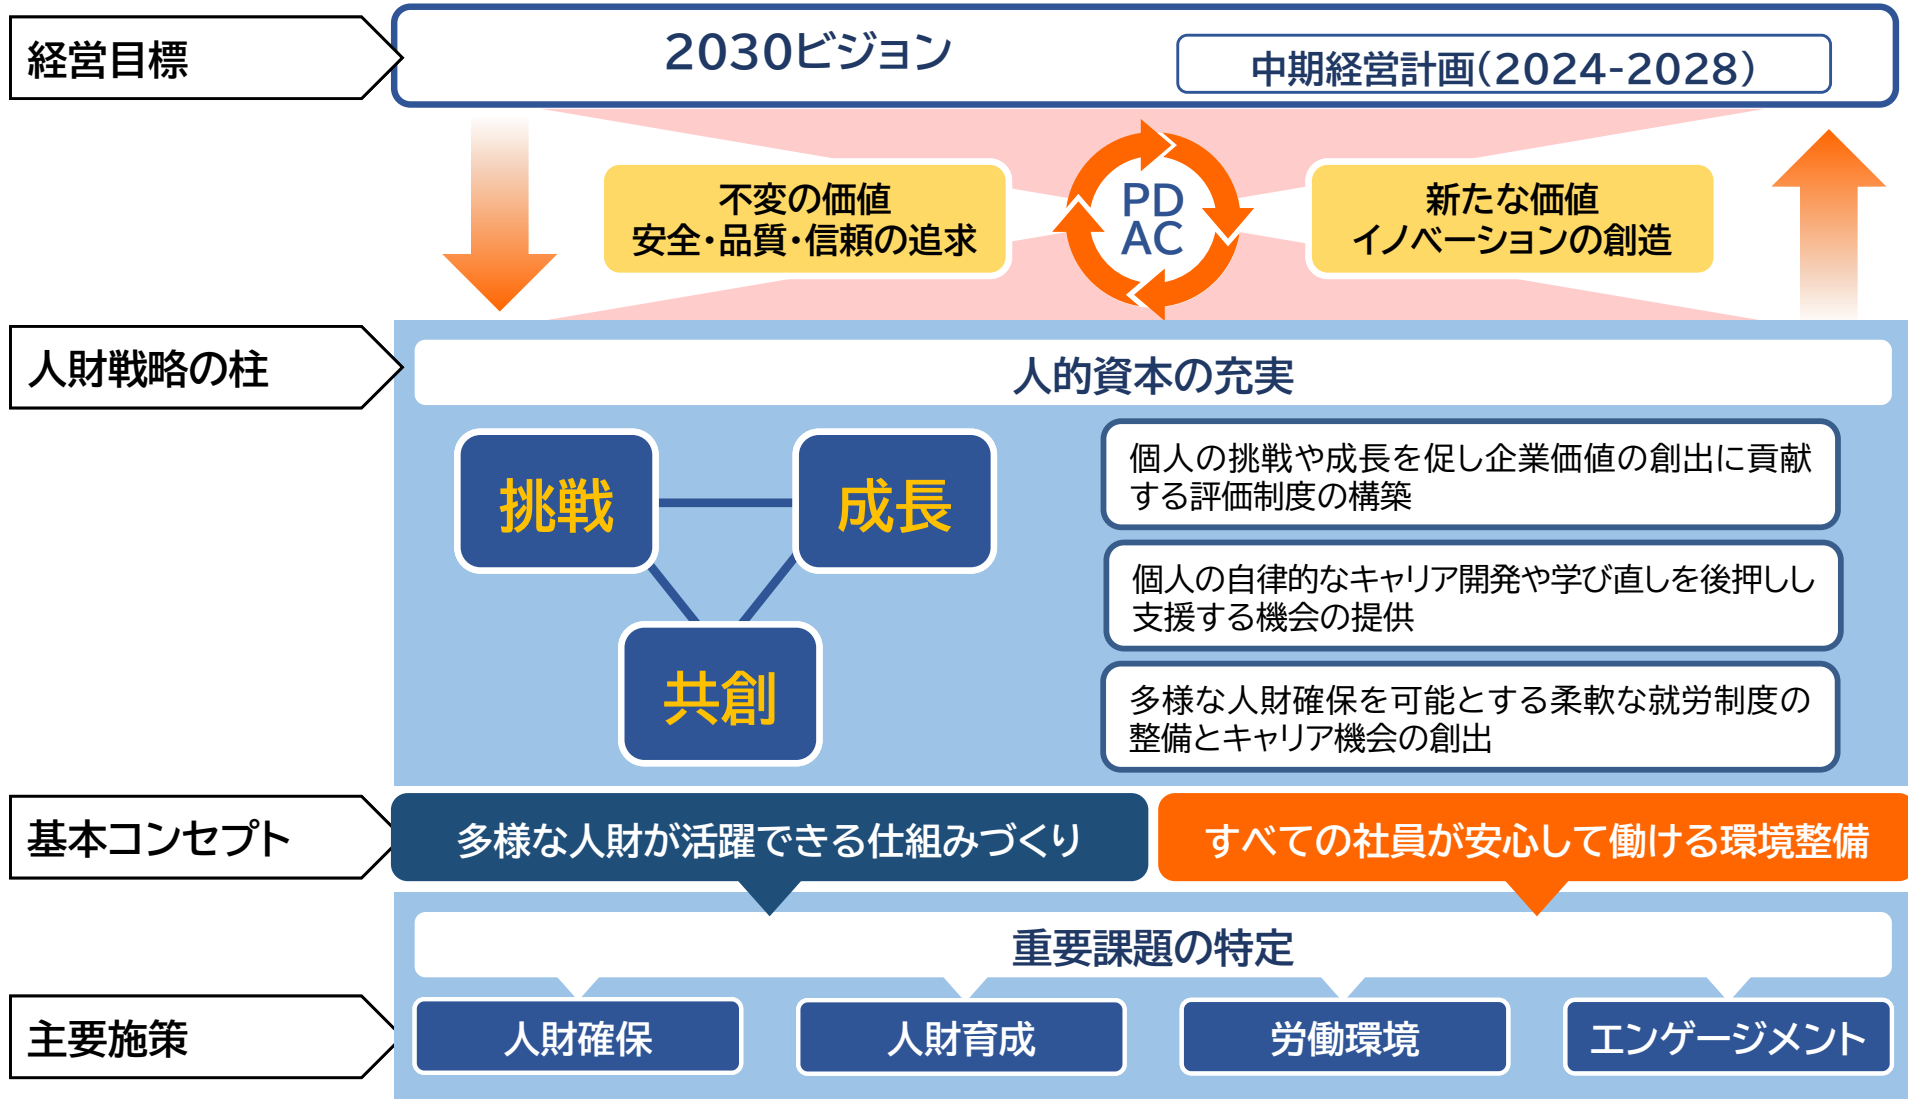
経営目標

2030ビジョン

中期経営計画(2024-2028)

不変の価値
安全・品質・信頼の追求

PD
AC

新たな価値
イノベーションの創造

人財戦略の柱

人的資本の充実

挑戦

成長

共創

個人の挑戦や成長を促し企業価値の創出に貢献する評価制度の構築

個人の自律的なキャリア開発や学び直しを後押しし支援する機会の提供

多様な人財確保を可能とする柔軟な就労制度の整備とキャリア機会の創出

基本コンセプト

多様な人財が活躍できる仕組みづくり

すべての社員が安心して働ける環境整備

重要課題の特定

主要施策

人財確保

人財育成

労働環境

エンゲージメント